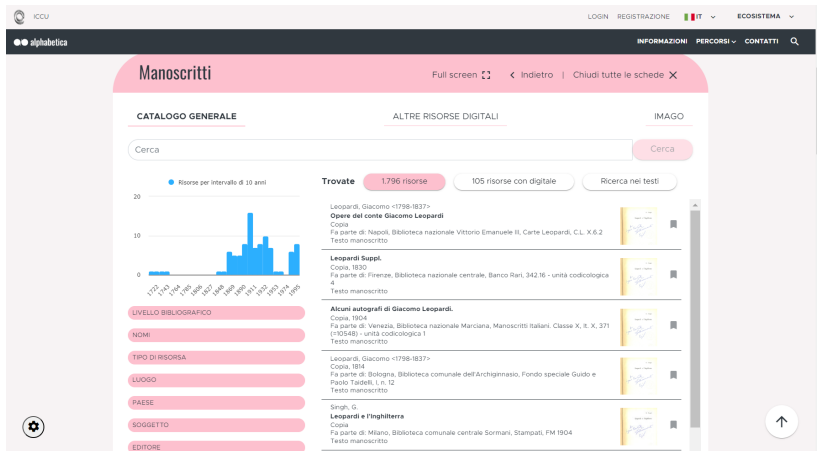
ICCU

LOGIN REGISTRAZIONE IT ECOSISTEMA

alphabetica

INFORMAZIONI PERCORSI CONTATTI

Manoscritti

Full screen

Indietro | Chiudi tutte le schede

CATALOGO GENERALE

ALTRE RISORSE DIGITALI

IMAGO

Cerca

Cerca

Risorse per intervallo di 10 anni

20

10

0

1722 1743 1764 1785 1806 1827 1848 1869 1890 1911 1932 1953 1974 1995

LIVELLO BIBLIOGRAFICO

NOMI

TIPO DI RISORSA

LUOGO

PAESE

SOGGETTO

EDITORE

Trovate 1.796 risorse 105 risorse con digitale Ricerca nei testi

Leopardi, Giacomo <1798-1837>
Opere del conte Giacomo Leopardi
Copia
Fa parte di: Napoli, Biblioteca nazionale Vittorio Emanuele III, Carte Leopardi, C.L. X.6.2
Testo manoscritto

Leopardi Suppl.
Copia, 1830
Fa parte di: Firenze, Biblioteca nazionale centrale, Banco Rari, 342.16 - unità codicologica 4
Testo manoscritto

Alcuni autografi di Giacomo Leopardi.
Copia, 1904
Fa parte di: Venezia, Biblioteca nazionale Marciana, Manoscritti italiani. Classe X, it. X, 371 (=10548) - unità codicologica 1
Testo manoscritto

Leopardi, Giacomo <1798-1837>
Copia, 1814
Fa parte di: Bologna, Biblioteca comunale dell'Archiginnasio, Fondo speciale Guido e Paolo Taidelli, I, n. 12
Testo manoscritto

Singh, G.
Leopardi e l'Inghilterra
Copia
Fa parte di: Milano, Biblioteca comunale centrale Sormani, Stampati, FM 1904
Testo manoscritto